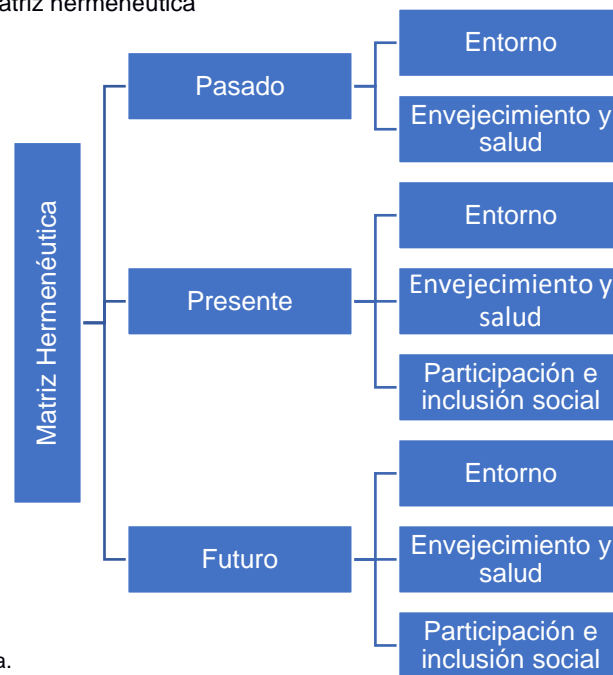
atriz hermenéutica

Matriz Hermenéutica

Pasado

Entorno

Envejecimiento y salud

Presente

Entorno

Envejecimiento y salud

Participación e inclusión social

Futuro

Entorno

Envejecimiento y salud

Participación e inclusión social

a.